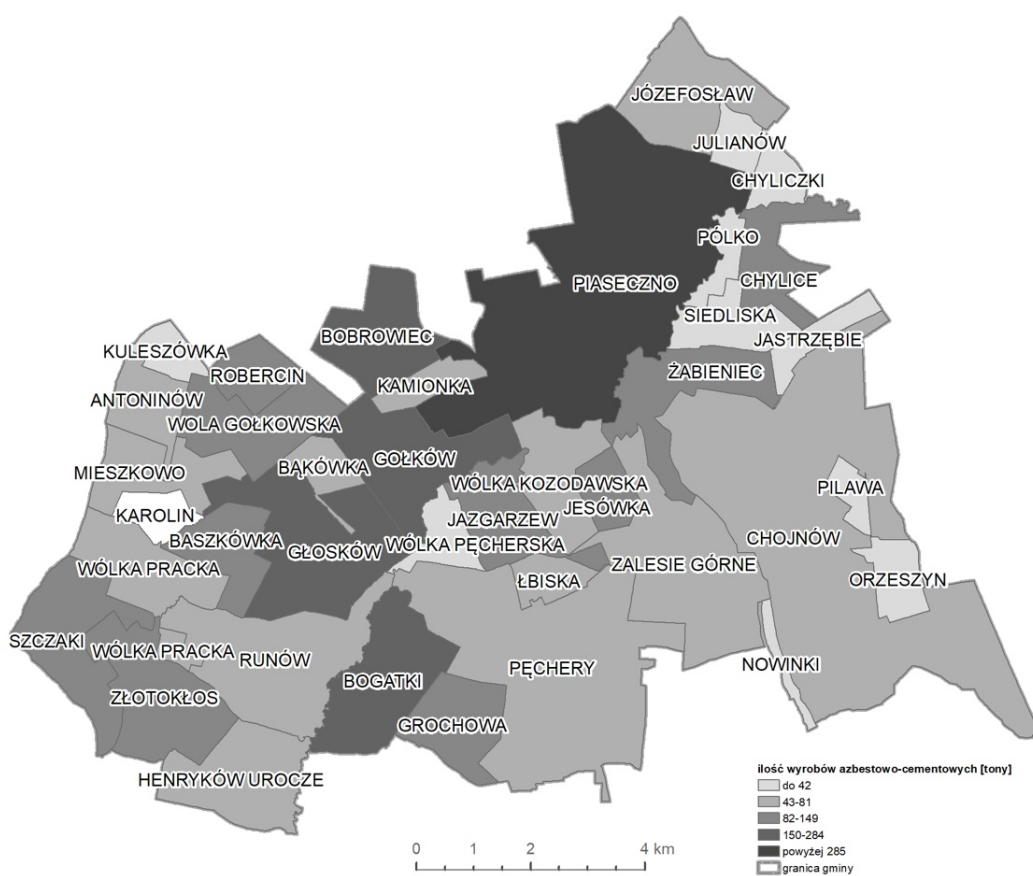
JÓZEFOSŁAW
JULIANÓW
CHYLICZKI
PÓLKO
PIASECZNO
CHYLICE
SIEDLISKA
JASTRZĘBIE
BOBROWIEC
KULESZÓWKA
ROBERCIN
KAMIONKA
ŻABIENIEC
ANTONINÓW
WOLA GOŁKOWSKA
BĄKÓWKA
GOŁKÓW
MIESZKOWO
WÓLKA KOZODAWSKA
PILAWA
KAROLIN
JAZGARZEW
JESÓWKA
BASZKÓWKA
GŁOSKÓW
WÓLKA PĘCHERSKA
CHOJNÓW
WÓLKA PRACKA
ZALESIE GÓRNE
ŁBISKA
ORZESZYN
SZCZAKI
WÓLKA PRACKA
RUNÓW
PĘCHERY
NOWINKI
BOGATKI
ZŁOTOKŁOS
GROCHOWA
HENRYKÓW UROCZE

ilość wyrobów azbestowo-cementowych [tony]
do 42
43-81
82-149
150-284
powyżej 285
granica gminy

0 1 2 4 km